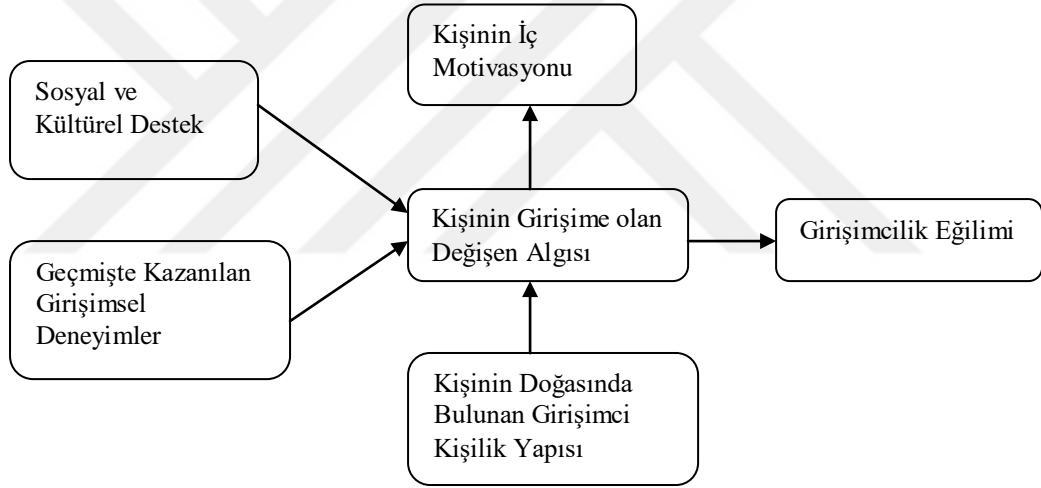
Kişinin İç Motivasyonu

Sosyal ve Kültürel Destek

Kişinin Girişime olan Değişen Algısı

Girişimcilik Eğilimi

Geçmişte Kazanılan Girişimsel Deneyimler

Kişinin Doğasında Bulunan Girişimci Kişilik Yapısı